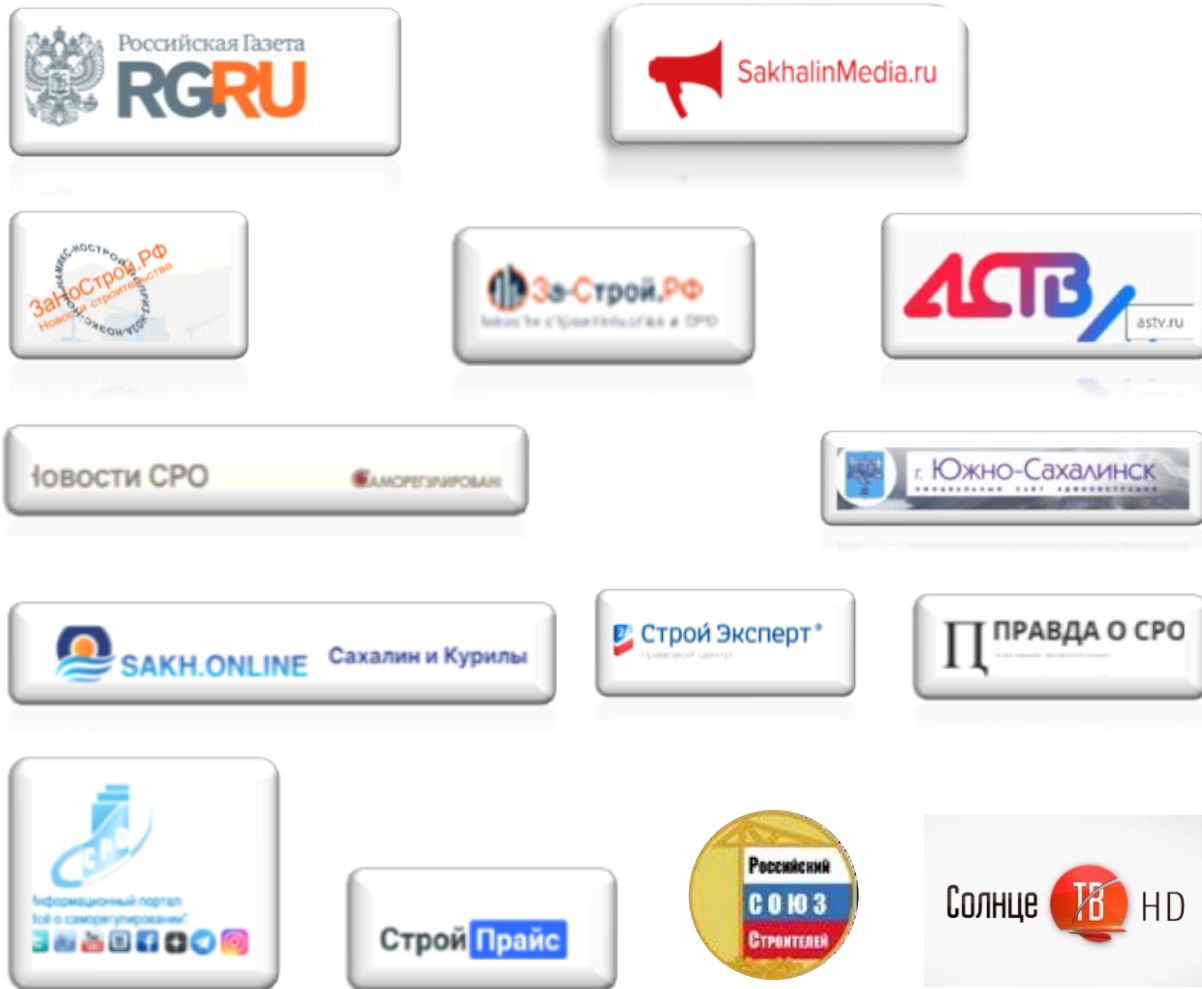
Российская Газета
RG.RU

SakhalinMedia.ru

ЗаНоСтрой.РФ
Новости строительства

Зе-Строй.РФ
Новости строительства и СРО

АСТВ
astv.ru

Новости СРО
САМОРЕГУЛИРОВАНИ

г. Южно-Сахалинск
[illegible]

SAKH.ONLINE Сахалин и Курилы

Строй Эксперт
правовой центр

ПРАВДА О СРО
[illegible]

СРО
Информационный портал
Всё о саморегулировании!

Строй Прайс

Российский
СОЮЗ
Строителей

Солнце ТВ HD